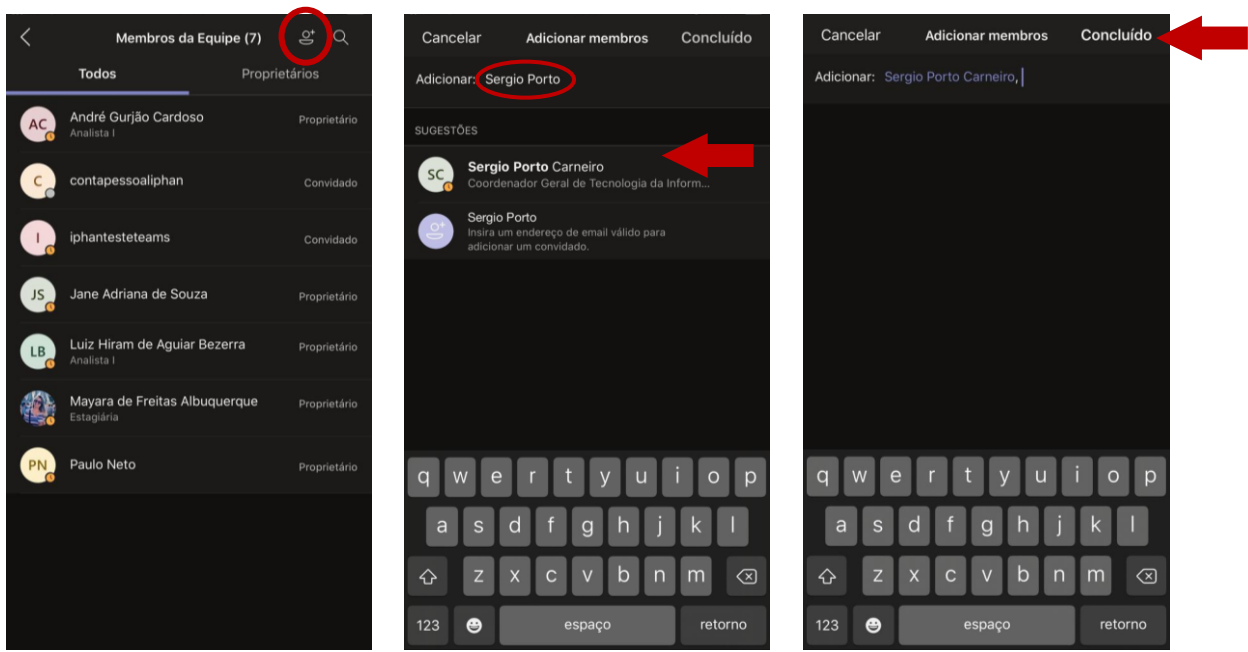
Membros da Equipe (7)

Todos | Proprietários

AC André Gurjão Cardoso
Analista I
Proprietário

C contapessoaliphan
Convidado

I iphantesteteams
Convidado

JS Jane Adriana de Souza
Proprietário

LB Luiz Hiram de Aguiar Bezerra
Analista I
Proprietário

Mayara de Freitas Albuquerque
Estagiária
Proprietário

PN Paulo Neto
Proprietário

Cancelar | Adicionar membros | Concluído

Adicionar: Sergio Porto

SUGESTÕES

SC Sergio Porto Carneiro
Coordenador Geral de Tecnologia da Inform...

Sergio Porto
Insira um endereço de email válido para adicionar um convidado.

q w e r t y u i o p
a s d f g h j k l
z x c v b n m
123 espaço retorno

Cancelar | Adicionar membros | Concluído

Adicionar: Sergio Porto Carneiro,

q w e r t y u i o p
a s d f g h j k l
z x c v b n m
123 espaço retorno